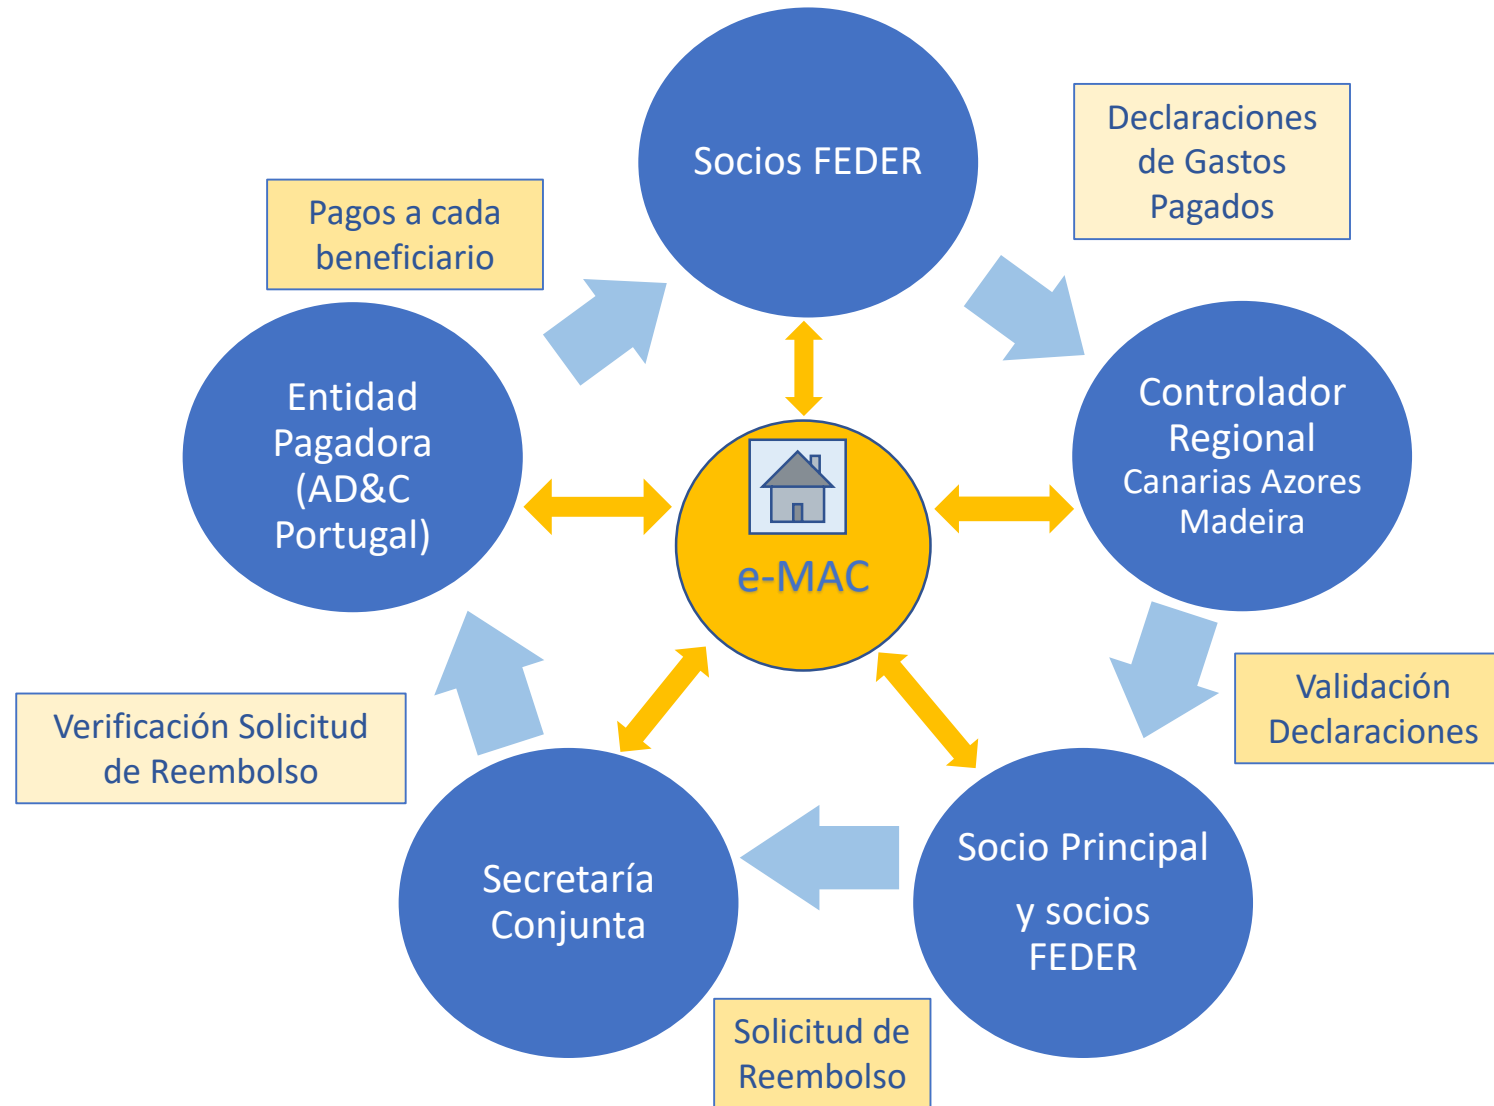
Socios FEDER

Declaraciones de Gastos Pagados

Pagos a cada beneficiario

Entidad Pagadora (AD&C Portugal)

e-MAC

Controlador Regional
Canarias Azores Madeira

Validación Declaraciones

Verificación Solicitud de Reembolso

Secretaría Conjunta

Socio Principal y socios FEDER

Solicitud de Reembolso